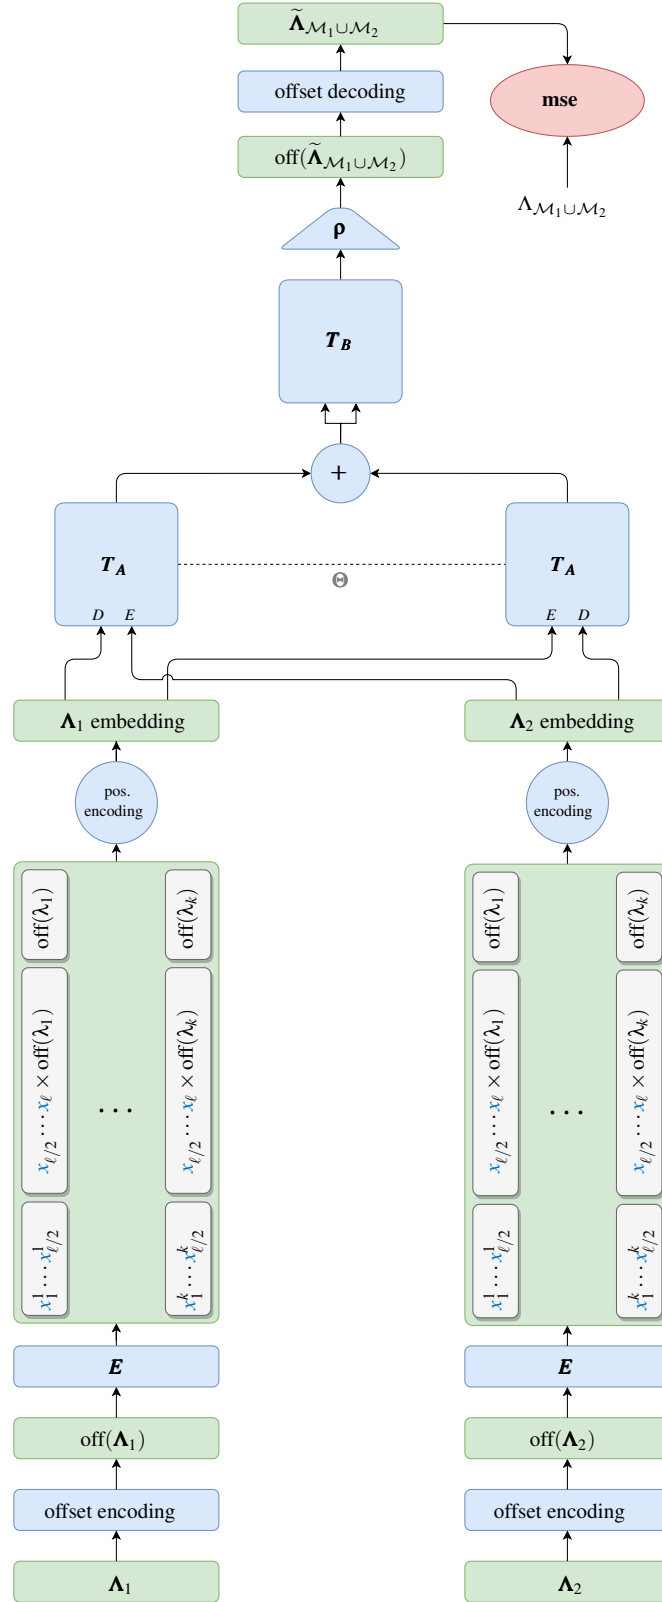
$\widetilde{\mathbf{\Lambda}}_{\mathcal{M}_1 \cup \mathcal{M}_2}$

offset decoding

$\text{off}(\widetilde{\mathbf{\Lambda}}_{\mathcal{M}_1 \cup \mathcal{M}_2})$

mse

$\Lambda_{\mathcal{M}_1 \cup \mathcal{M}_2}$

$\boldsymbol{\rho}$

$\boldsymbol{T_B}$

+

$\boldsymbol{T_A}$

$D$ $E$

$\boldsymbol{\Theta}$

$\boldsymbol{T_A}$

$E$ $D$

$\mathbf{\Lambda}_1$ embedding

$\mathbf{\Lambda}_2$ embedding

pos. encoding

pos. encoding

$\text{off}(\lambda_1)$

$x_{\ell/2} \cdots x_\ell \times \text{off}(\lambda_1)$

$x_1^1 \cdots x_{\ell/2}^1$

$\cdots$

$\text{off}(\lambda_k)$

$x_{\ell/2} \cdots x_\ell \times \text{off}(\lambda_k)$

$x_1^k \cdots x_{\ell/2}^k$

$\text{off}(\lambda_1)$

$x_{\ell/2} \cdots x_\ell \times \text{off}(\lambda_1)$

$x_1^1 \cdots x_{\ell/2}^1$

$\cdots$

$\text{off}(\lambda_k)$

$x_{\ell/2} \cdots x_\ell \times \text{off}(\lambda_k)$

$x_1^k \cdots x_{\ell/2}^k$

$\boldsymbol{E}$

$\boldsymbol{E}$

$\text{off}(\mathbf{\Lambda}_1)$

$\text{off}(\mathbf{\Lambda}_2)$

offset encoding

offset encoding

$\mathbf{\Lambda}_1$

$\mathbf{\Lambda}_2$